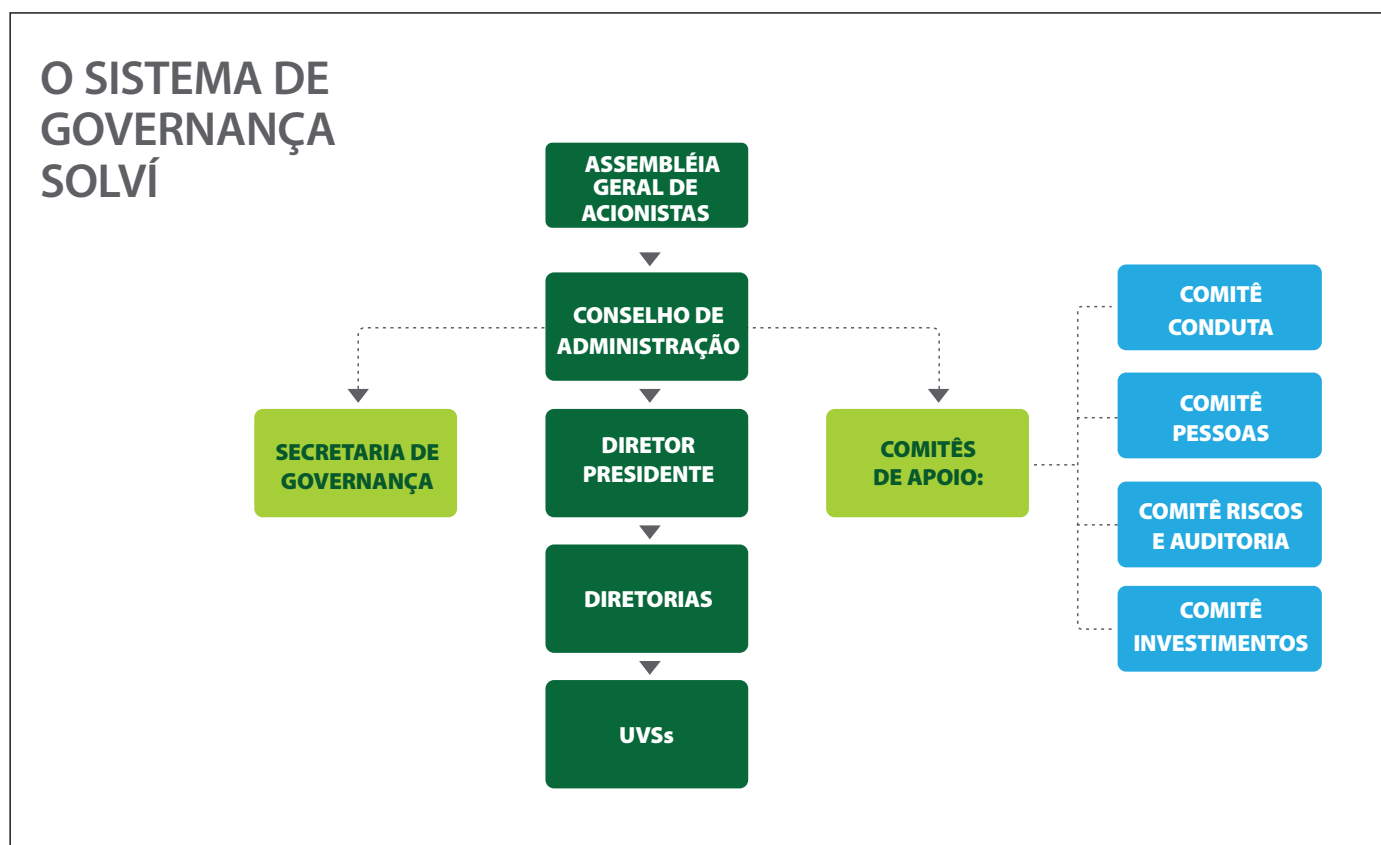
O SISTEMA DE GOVERNANÇA SOLVÍ

ASSEMBLÉIA GERAL DE ACIONISTAS

CONSELHO DE ADMINISTRAÇÃO

SECRETARIA DE GOVERNANÇA

DIRETOR PRESIDENTE

COMITÊS DE APOIO:

COMITÊ CONDUTA

COMITÊ PESSOAS

COMITÊ RISCOS E AUDITORIA

COMITÊ INVESTIMENTOS

DIRETORIAS

UVSs